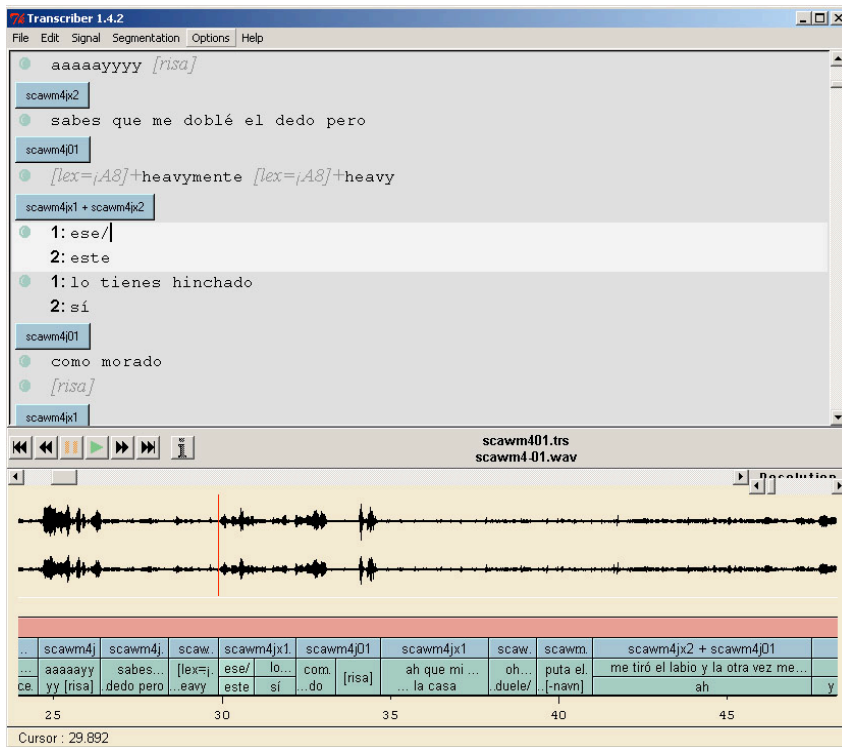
Transcriber 1.4.2

File Edit Signal Segmentation Options Help

aaaaayyyy [risa]

scawm4jx2

sabes que me doblé el dedo pero

scawm4j01

[lex=¡A8]+heavymente [lex=¡A8]+heavy

scawm4jx1 + scawm4jx2

1: ese/
2: este

1: lo tienes hinchado
2: sí

scawm4j01

como morado

[risa]

scawm4jx1

scawm401.trs
scawm4-01.wav

Resolution

| .. | scawm4j | scawm4j. | scaw. | scawm4jx1. | | scawm4j01 | | scawm4jx1 | scaw. | scawm. | scawm4jx2 + scawm4j01 | |
|---|---|---|---|---|---|---|---|---|---|---|---|---|
| ... ce. | aaaaayy yy [risa] | sabes... ...dedo pero | [lex=¡. ...eavy | ese/ este | lo... sí | com. ...do | [risa] | ah que mi ... ... la casa | oh... .duele/ | puta el. [-navn] | me tiró el labio y la otra vez me... ah | y |

25 30 35 40 45

Cursor : 29.892